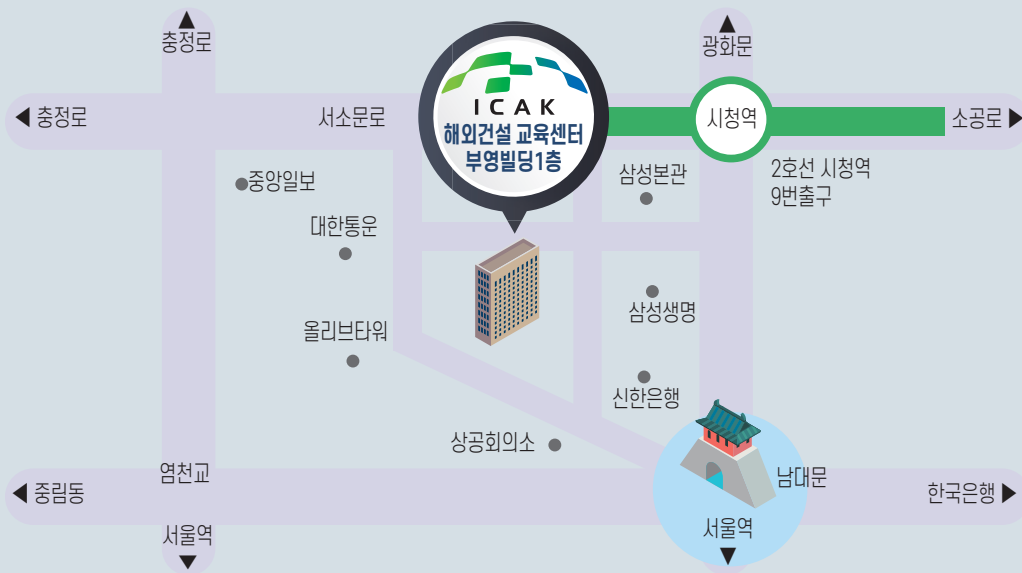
▲
충정로

▲
광화문

◀ 충정로

서소문로

ICAK
해외건설 교육센터
부영빌딩1층

시청역

소공로 ▶

2호선 시청역
9번출구

중앙일보

삼성본관

대한통운

삼성생명

올리브타워

신한은행

상공회의소

염천교

남대문

◀ 중림동

한국은행 ▶

서울역
▼

서울역
▼